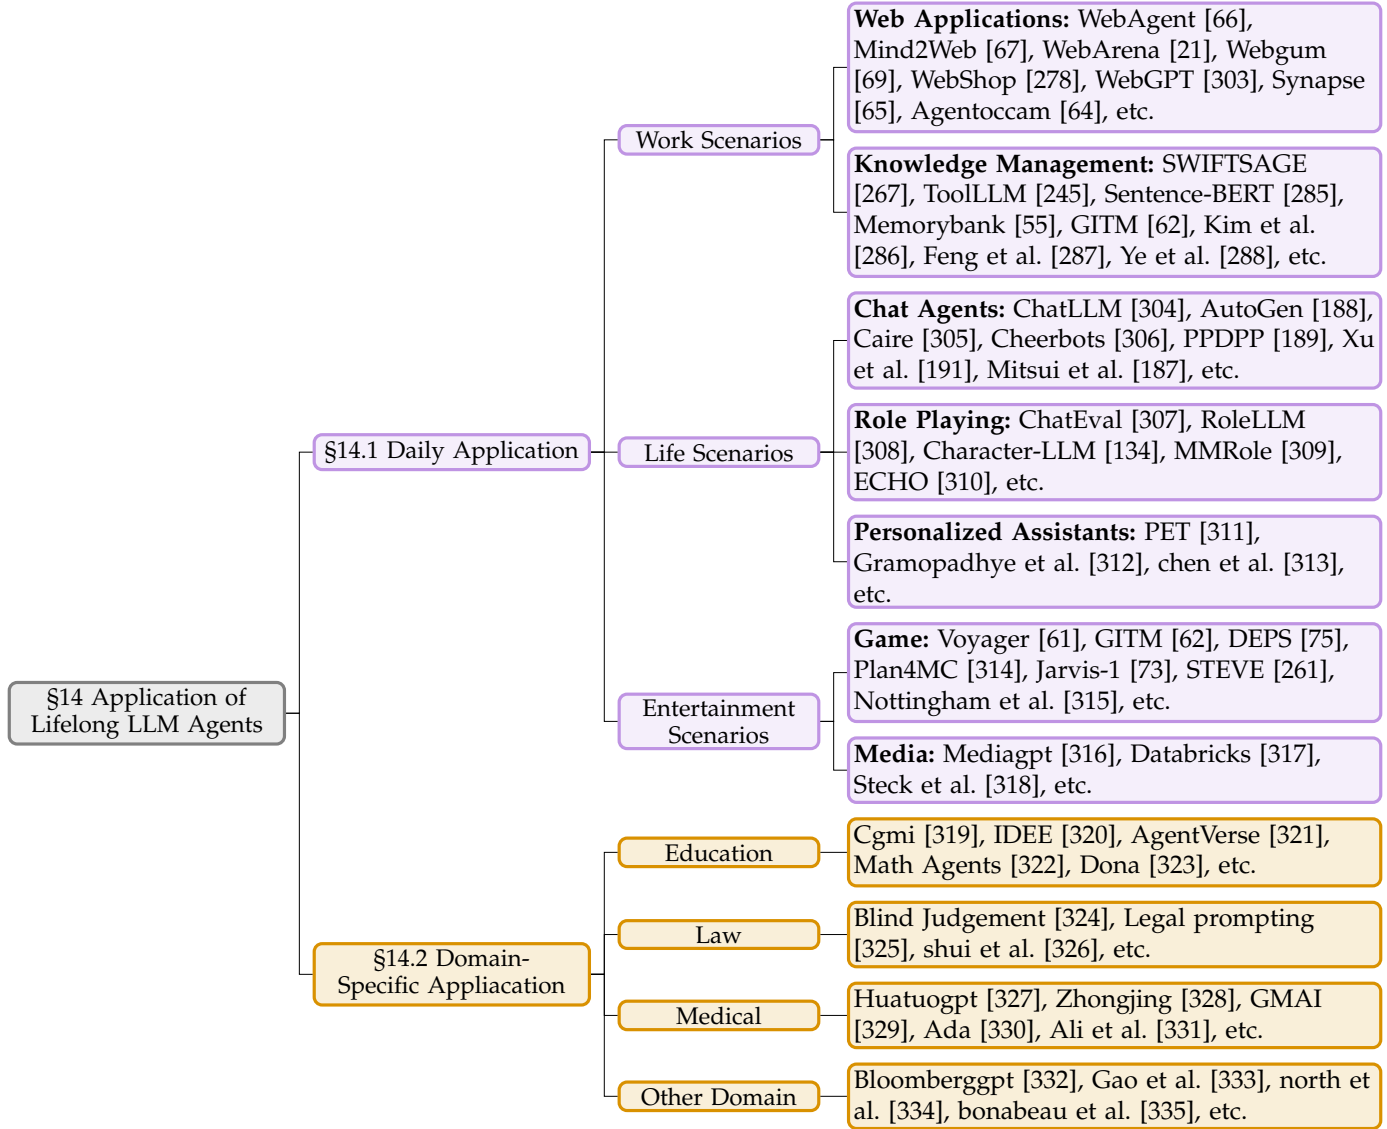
§14 Application of Lifelong LLM Agents

§14.1 Daily Application

Work Scenarios

**Web Applications:** WebAgent [66], Mind2Web [67], WebArena [21], Webgum [69], WebShop [278], WebGPT [303], Synapse [65], Agentoccam [64], etc.

**Knowledge Management:** SWIFTSAGE [267], ToolLLM [245], Sentence-BERT [285], Memorybank [55], GITM [62], Kim et al. [286], Feng et al. [287], Ye et al. [288], etc.

Life Scenarios

**Chat Agents:** ChatLLM [304], AutoGen [188], Caire [305], Cheerbots [306], PPDPP [189], Xu et al. [191], Mitsui et al. [187], etc.

**Role Playing:** ChatEval [307], RoleLLM [308], Character-LLM [134], MMRole [309], ECHO [310], etc.

**Personalized Assistants:** PET [311], Gramopadhye et al. [312], chen et al. [313], etc.

Entertainment Scenarios

**Game:** Voyager [61], GITM [62], DEPS [75], Plan4MC [314], Jarvis-1 [73], STEVE [261], Nottingham et al. [315], etc.

**Media:** Mediagpt [316], Databricks [317], Steck et al. [318], etc.

§14.2 Domain-Specific Appliacation

Education

Cgmi [319], IDEE [320], AgentVerse [321], Math Agents [322], Dona [323], etc.

Law

Blind Judgement [324], Legal prompting [325], shui et al. [326], etc.

Medical

Huatuogpt [327], Zhongjing [328], GMAI [329], Ada [330], Ali et al. [331], etc.

Other Domain

Bloomberggpt [332], Gao et al. [333], north et al. [334], bonabeau et al. [335], etc.